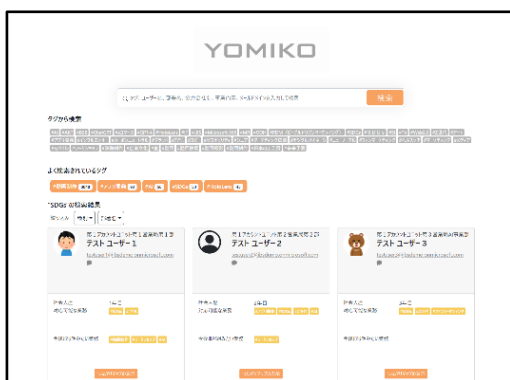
YOMIKO

タグ、ユーザー名、学部名、自己紹介、専攻内容、キーワードを入力して検索

検索

タグから検索

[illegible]

よく検索されているタグ

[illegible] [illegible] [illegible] #SDGs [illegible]

"SDGs"の検索結果

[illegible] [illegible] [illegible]

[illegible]
テスト ユーザー1
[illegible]

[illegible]
テスト ユーザー2
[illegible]

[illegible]
テスト ユーザー3
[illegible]

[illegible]